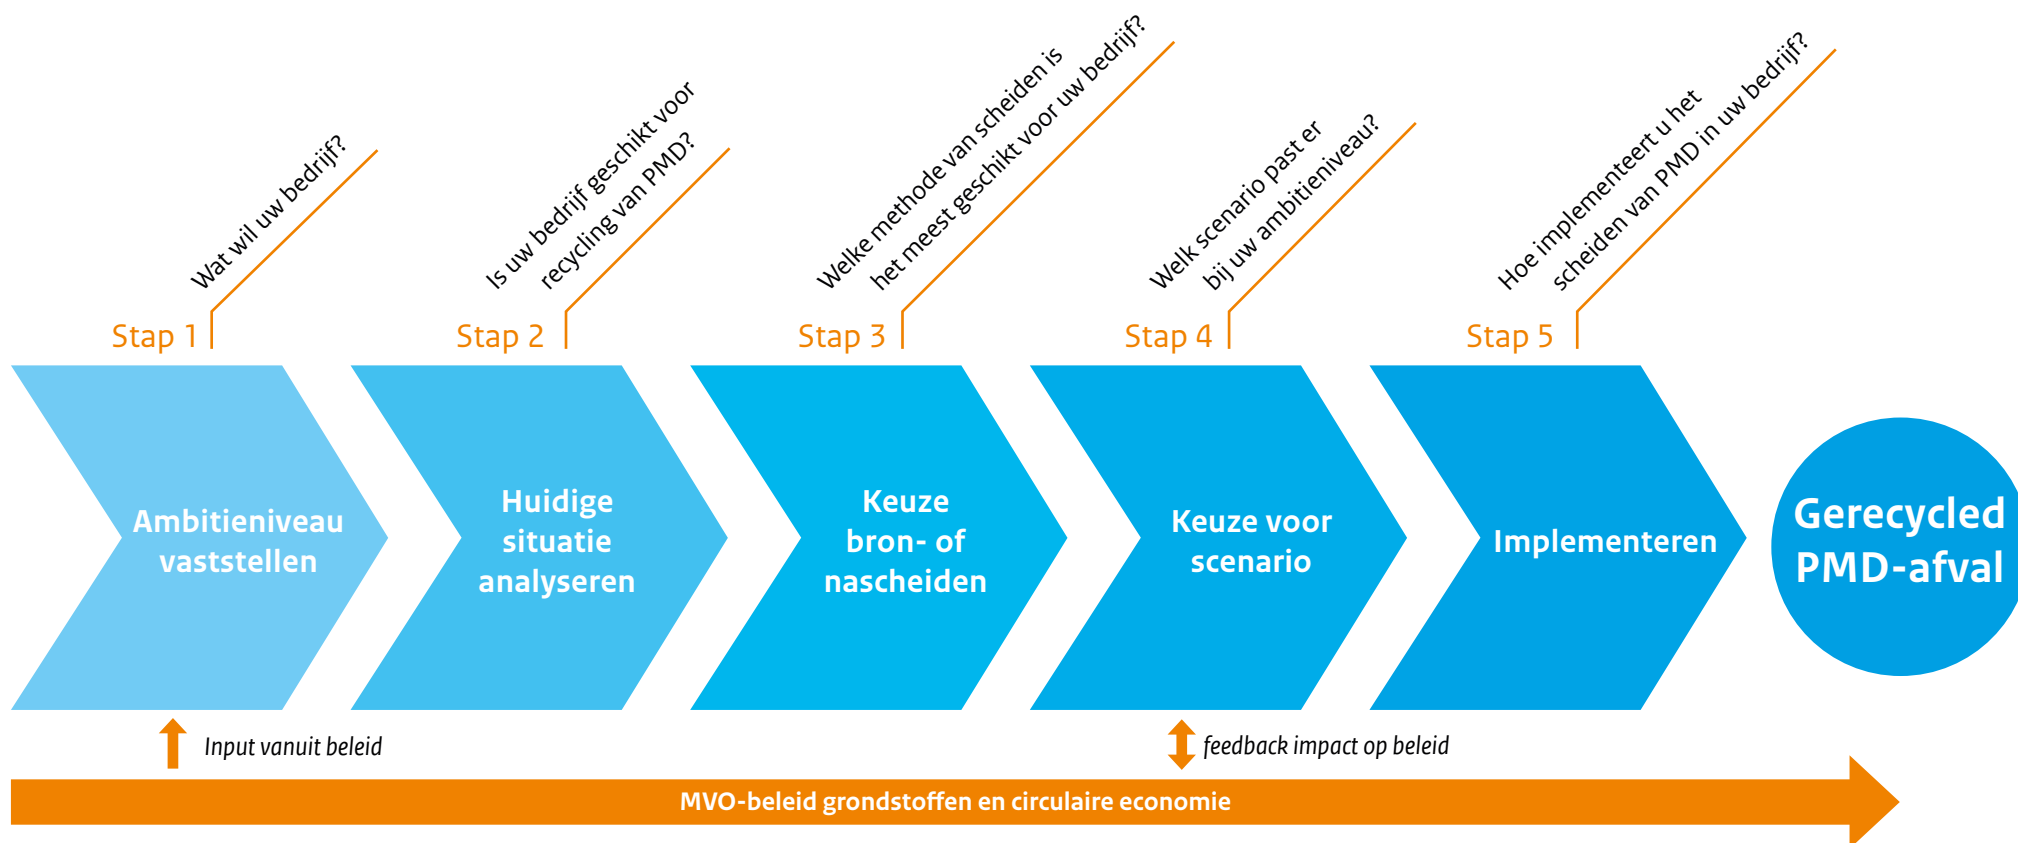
Wat wil uw bedrijf?

Is uw bedrijf geschikt voor recycling van PMD?

Welke methode van scheiden is het meest geschikt voor uw bedrijf?

Welk scenario past er bij uw ambitieniveau?

Hoe implementeert u het scheiden van PMD in uw bedrijf?

Stap 1

Stap 2

Stap 3

Stap 4

Stap 5

Ambitieniveau vaststellen

Huidige situatie analyseren

Keuze bron- of nascheiden

Keuze voor scenario

Implementeren

Gerecycled PMD-afval

Input vanuit beleid

feedback impact op beleid

MVO-beleid grondstoffen en circulaire economie